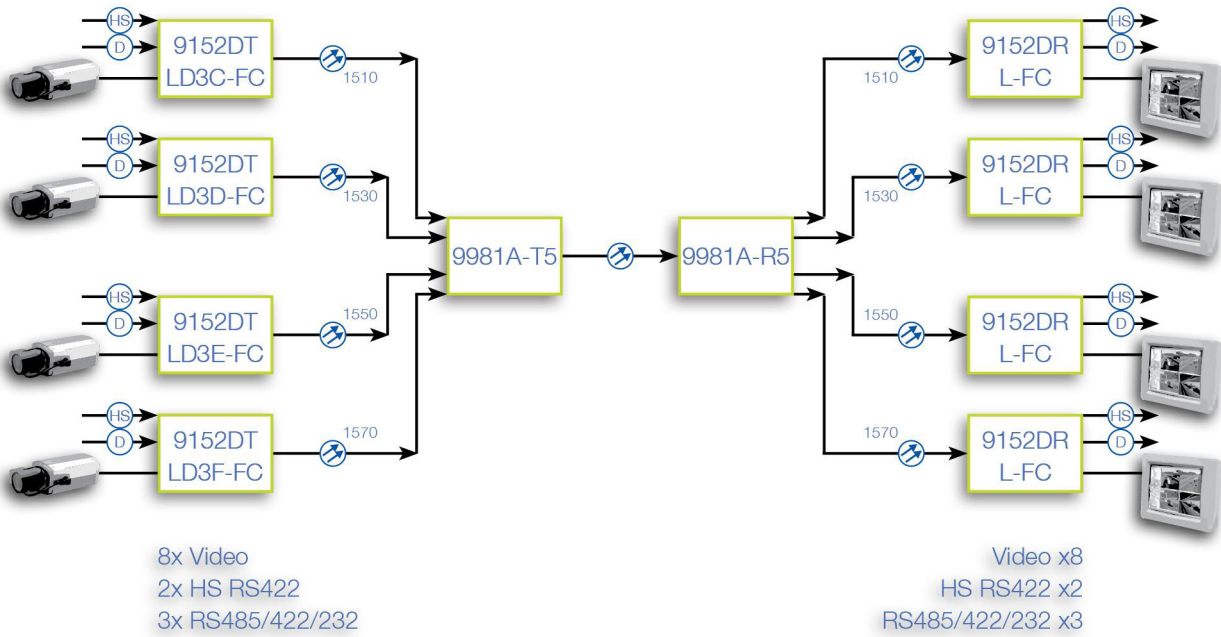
HS
D
9152DT
LD3C-FC
1510

HS
D
9152DT
LD3D-FC
1530

HS
D
9152DT
LD3E-FC
1550

HS
D
9152DT
LD3F-FC
1570

9981A-T5

9981A-R5

1510
9152DR
L-FC
HS
D

1530
9152DR
L-FC
HS
D

1550
9152DR
L-FC
HS
D

1570
9152DR
L-FC
HS
D

8x Video
2x HS RS422
3x RS485/422/232

Video x8
HS RS422 x2
RS485/422/232 x3